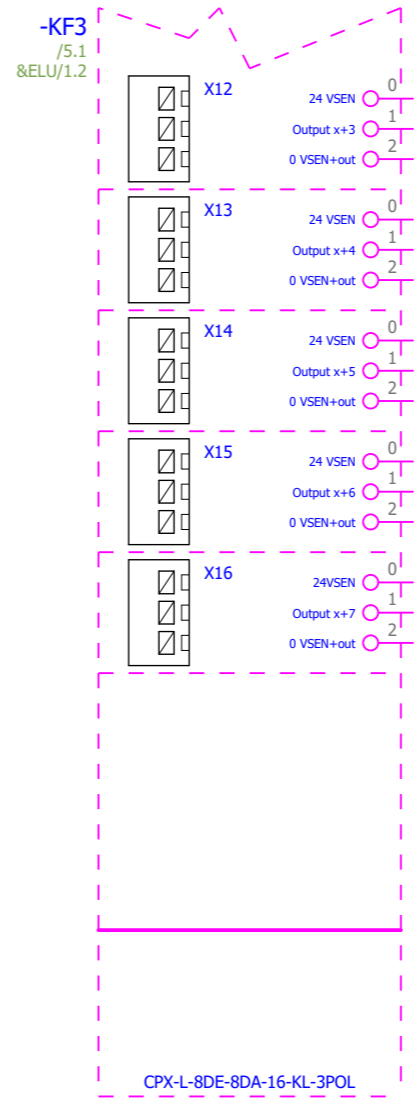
-KF3
/5.1
&ELU/1.2

X12
24 VSEN 0
Output x+3 1
0 VSEN+out 2

X13
24 VSEN 0
Output x+4 1
0 VSEN+out 2

X14
24 VSEN 0
Output x+5 1
0 VSEN+out 2

X15
24 VSEN 0
Output x+6 1
0 VSEN+out 2

X16
24VSEN 0
Output x+7 1
0 VSEN+out 2

CPX-L-8DE-8DA-16-KL-3POL